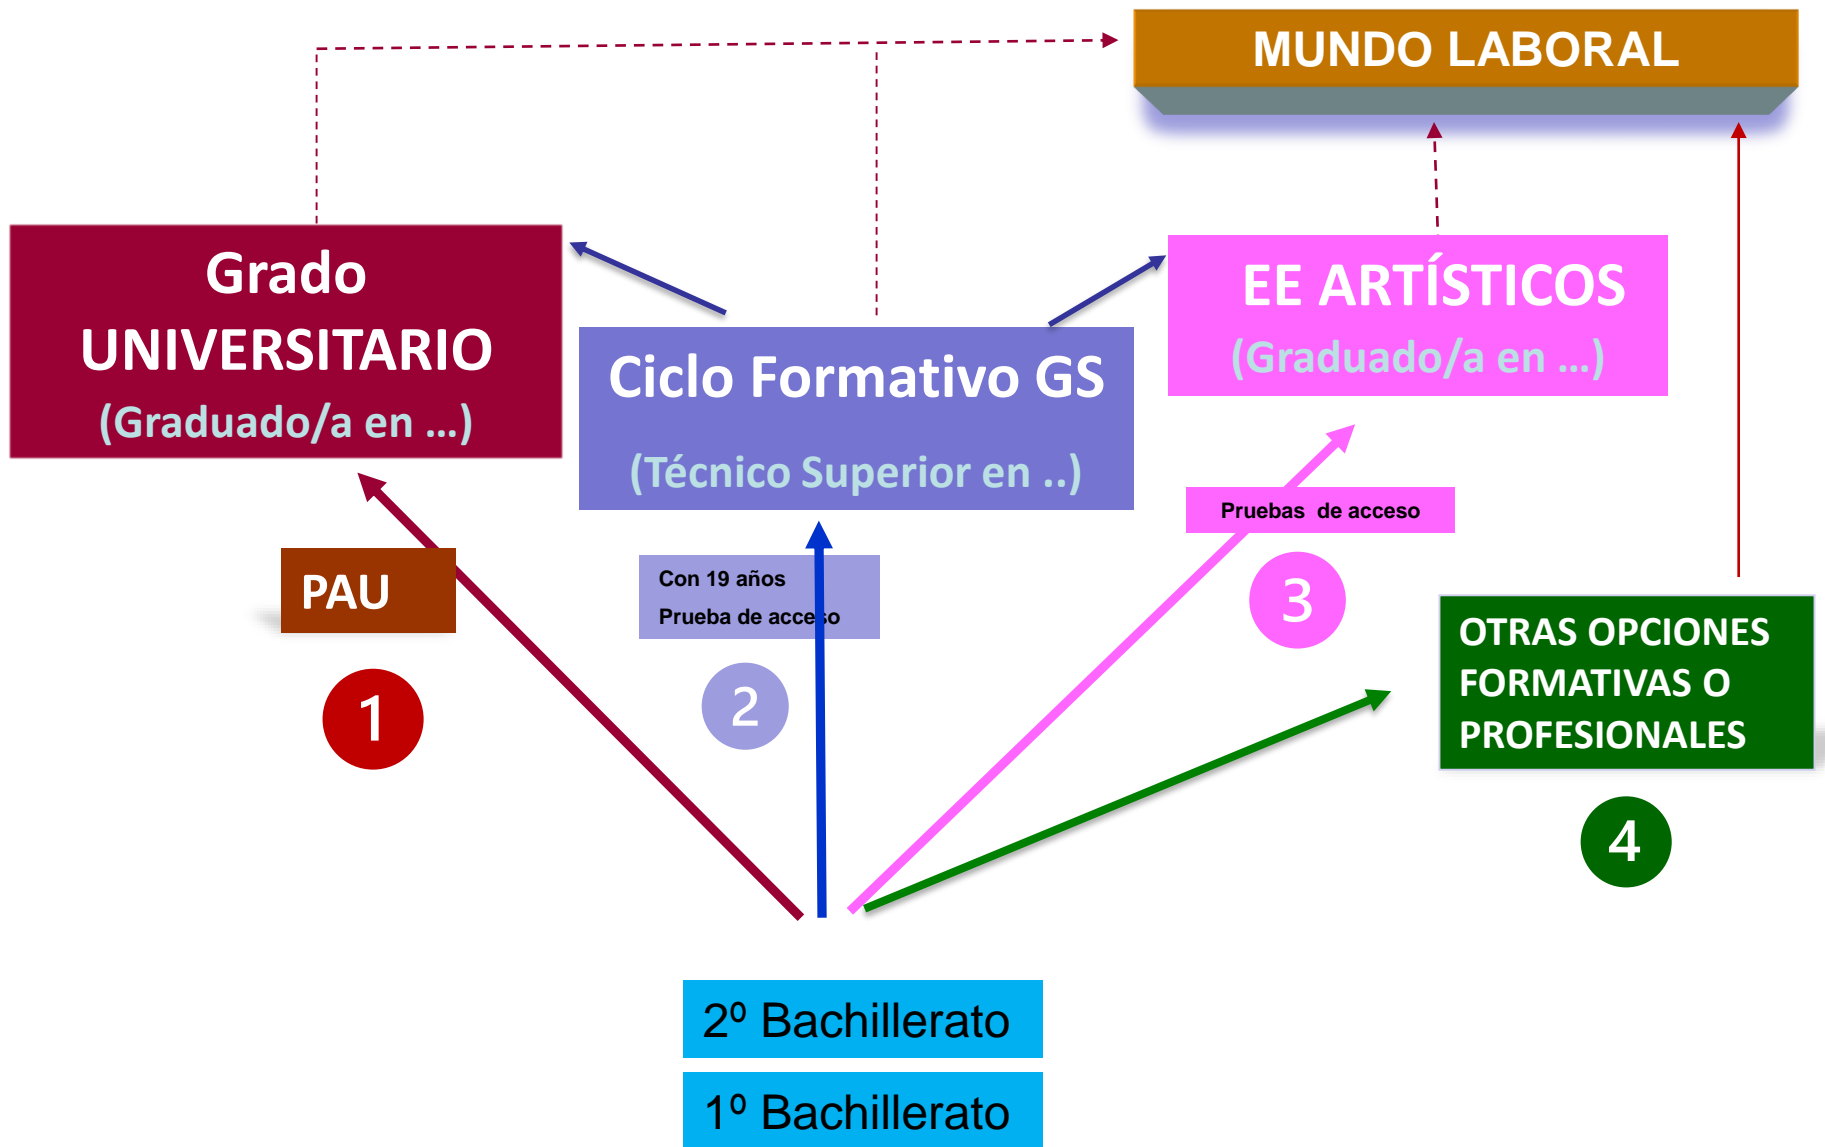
MUNDO LABORAL

Grado UNIVERSITARIO
(Graduado/a en ...)

Ciclo Formativo GS
(Técnico Superior en ..)

EE ARTÍSTICOS
(Graduado/a en ...)

Pruebas de acceso

PAU

Con 19 años
Prueba de acceso

3

OTRAS OPCIONES FORMATIVAS O PROFESIONALES

1

2

4

2º Bachillerato

1º Bachillerato